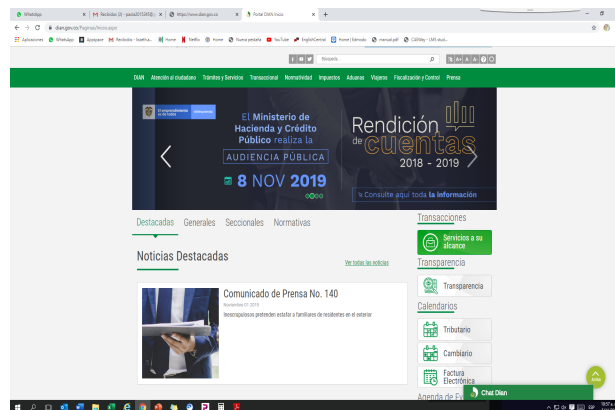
WhatsApp | Recibidos (3) - paola201234... | https://www.dian.gov.co | Portal DIAN Inicio | +

dian.gov.co/Paginas/Inicio.aspx

Aplicaciones | WhatsApp | Appspace | Recibidos - hoetha... | Home | Netflix | Home | Nueva pestaña | YouTube | EnglishCentral | Home | Moodle | manual.pdf | CAPItley - LMS stud...

Búsqueda...

DIAN | Atención al ciudadano | Trámites y Servicios | Transaccional | Normatividad | Impuestos | Aduanas | Viajeros | Fiscalización y Control | Prensa

El emprendimiento es de todos | MinHacienda

El Ministerio de Hacienda y Crédito Público realiza la

AUDIENCIA PÚBLICA

8 NOV 2019

Rendición de cuentas

2018 - 2019

Consulte aquí toda la información

Destacadas | Generales | Seccionales | Normativas

Noticias Destacadas

Ver todas las noticias

Comunicado de Prensa No. 140

Noviembre 07 2019

Inescrupulosos pretenden estafar a familiares de residentes en el exterior

Transacciones

Servicios a su alcance

Transparencia

Transparencia

Calendarios

Tributario

Cambiario

Factura Electrónica

Agenda de Ev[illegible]

Chat Dian